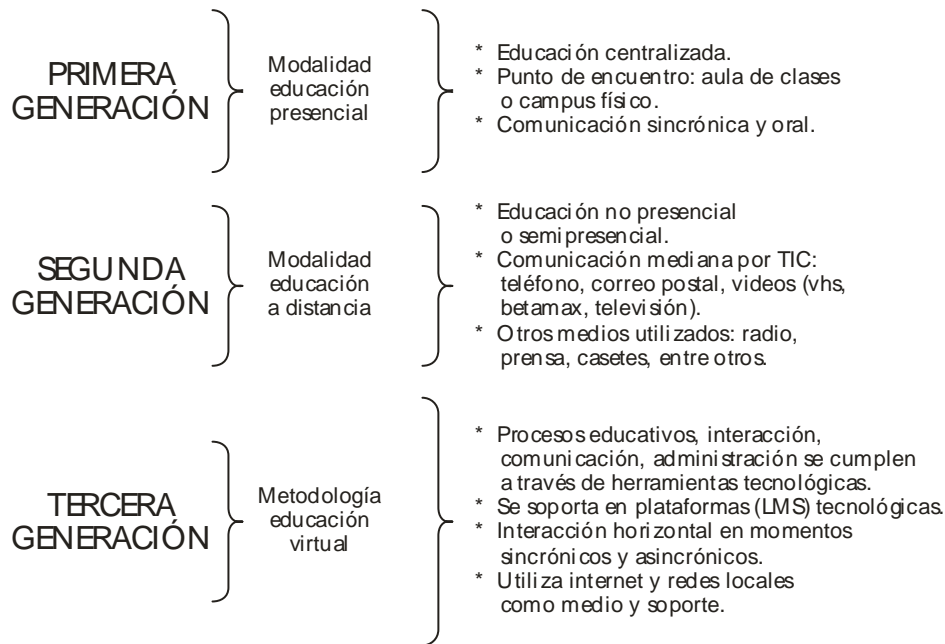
PRIMERA GENERACIÓN

Modalidad educación presencial

* Educación centralizada.
* Punto de encuentro: aula de clases o campus físico.
* Comunicación sincrónica y oral.

SEGUNDA GENERACIÓN

Modalidad educación a distancia

* Educación no presencial o semipresencial.
* Comunicación mediana por TIC: teléfono, correo postal, videos (vhs, betamax, televisión).
* Otros medios utilizados: radio, prensa, casetes, entre otros.

TERCERA GENERACIÓN

Metodología educación virtual

* Procesos educativos, interacción, comunicación, administración se cumplen a través de herramientas tecnológicas.
* Se soporta en plataformas (LMS) tecnológicas.
* Interacción horizontal en momentos sincrónicos y asincrónicos.
* Utiliza internet y redes locales como medio y soporte.